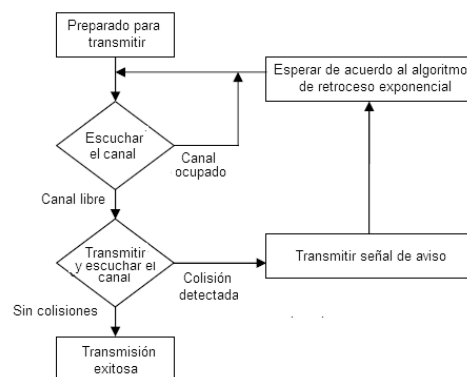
Preparado para transmitir

Esperar de acuerdo al algoritmo de retroceso exponencial

Escuchar el canal

Canal ocupado

Canal libre

Transmitir y escuchar el canal

Colisión detectada

Transmitir señal de aviso

Sin colisiones

Transmisión exitosa